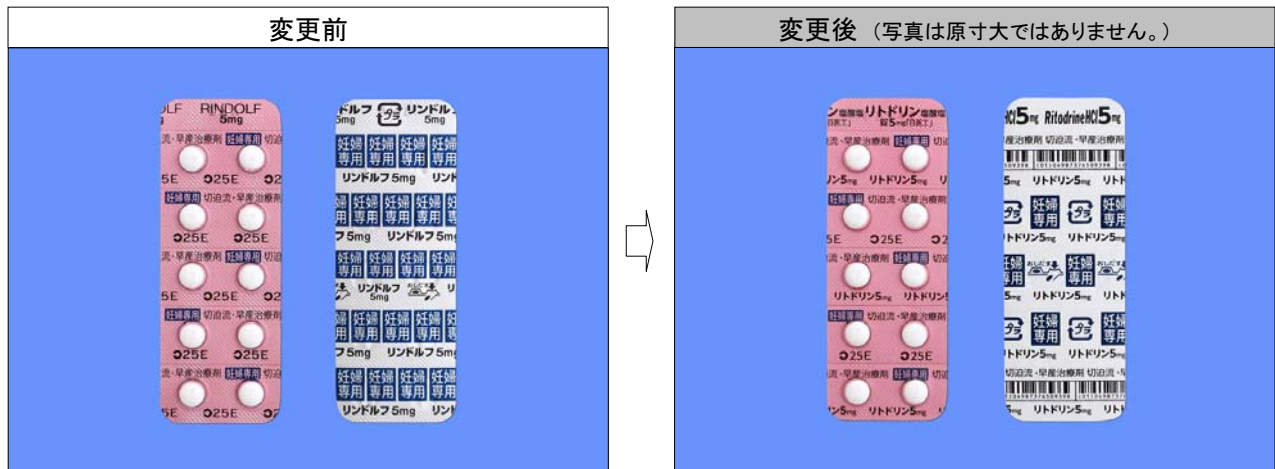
変更前

変更後 （写真は原寸大ではありません。）

RINDOLF 5mg
切迫流・早産治療剤 妊婦専用
25E 25E
妊婦専用 切迫流・早産治療剤
25E 25E
切迫流・早産治療剤 妊婦専用
25E 25E
妊婦専用 切迫流・早産治療剤
25E 25E
切迫流・早産治療剤 妊婦専用
25E

リンドルフ 5mg
妊婦専用 妊婦専用 妊婦専用 妊婦専用
リンドルフ 5mg
妊婦専用 妊婦専用 妊婦専用
リンドルフ 5mg リンドルフ 5mg
妊婦専用 妊婦専用 妊婦専用
リンドルフ 5mg
妊婦専用 妊婦専用 妊婦専用
リンドルフ 5mg リンドルフ 5mg
妊婦専用 妊婦専用 妊婦専用
リンドルフ 5mg

リトドリン塩酸塩 錠5mg「日医工」
切迫流・早産治療剤 妊婦専用
リトドリン5mg リトドリン5mg
妊婦専用 切迫流・早産治療剤
25E 25E
切迫流・早産治療剤 妊婦専用
リトドリン5mg リトドリン5mg
妊婦専用 切迫流・早産治療剤
25E 25E
切迫流・早産治療剤 妊婦専用
リトドリン5mg リトドリン5mg

RitodrineHCl 5mg RitodrineHCl 5mg
切迫流・早産治療剤 切迫流・早産治療剤
リトドリン5mg リトドリン5mg
妊婦専用 妊婦専用
リトドリン5mg リトドリン5mg
妊婦専用 妊婦専用
リトドリン5mg リトドリン5mg
妊婦専用 妊婦専用
リトドリン5mg リトドリン5mg
切迫流・早産治療剤 切迫流・早産治療剤
リトドリン5mg リトドリン5mg